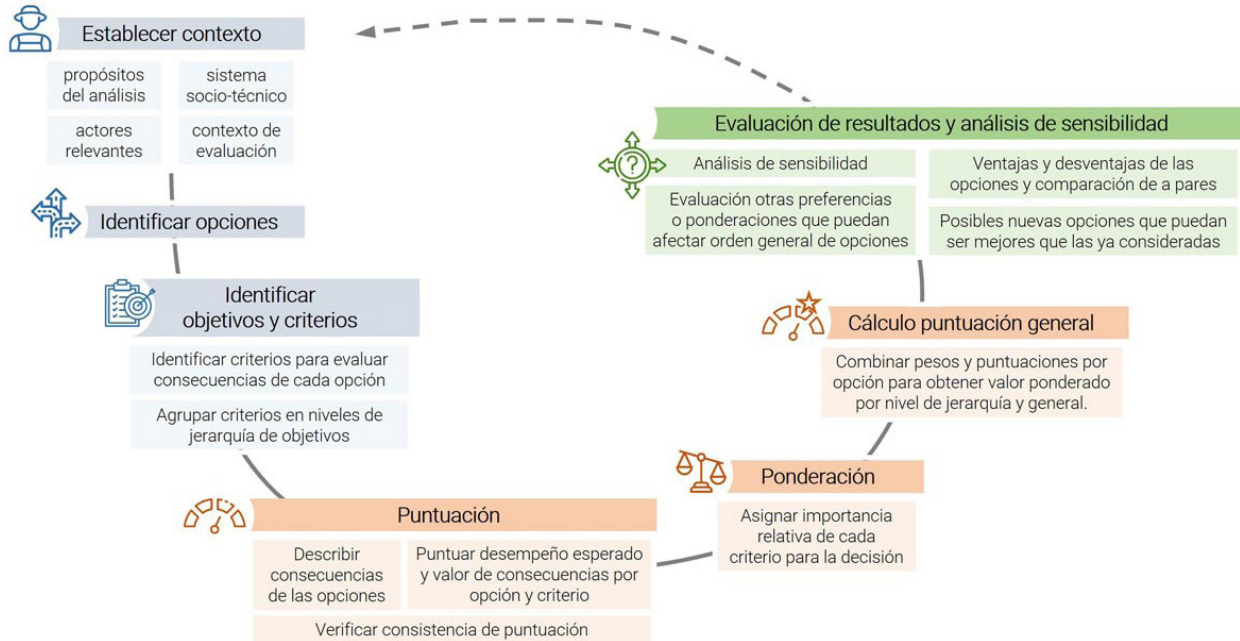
Establecer contexto

propósitos del análisis

sistema socio-técnico

actores relevantes

contexto de evaluación

Identificar opciones

Identificar objetivos y criterios

Identificar criterios para evaluar consecuencias de cada opción

Agrupar criterios en niveles de jerarquía de objetivos

Puntuación

Describir consecuencias de las opciones

Puntuar desempeño esperado y valor de consecuencias por opción y criterio

Verificar consistencia de puntuación

Ponderación

Asignar importancia relativa de cada criterio para la decisión

Cálculo puntuación general

Combinar pesos y puntuaciones por opción para obtener valor ponderado por nivel de jerarquía y general.

Evaluación de resultados y análisis de sensibilidad

Análisis de sensibilidad

Evaluación otras preferencias o ponderaciones que puedan afectar orden general de opciones

Ventajas y desventajas de las opciones y comparación de a pares

Posibles nuevas opciones que puedan ser mejores que las ya consideradas